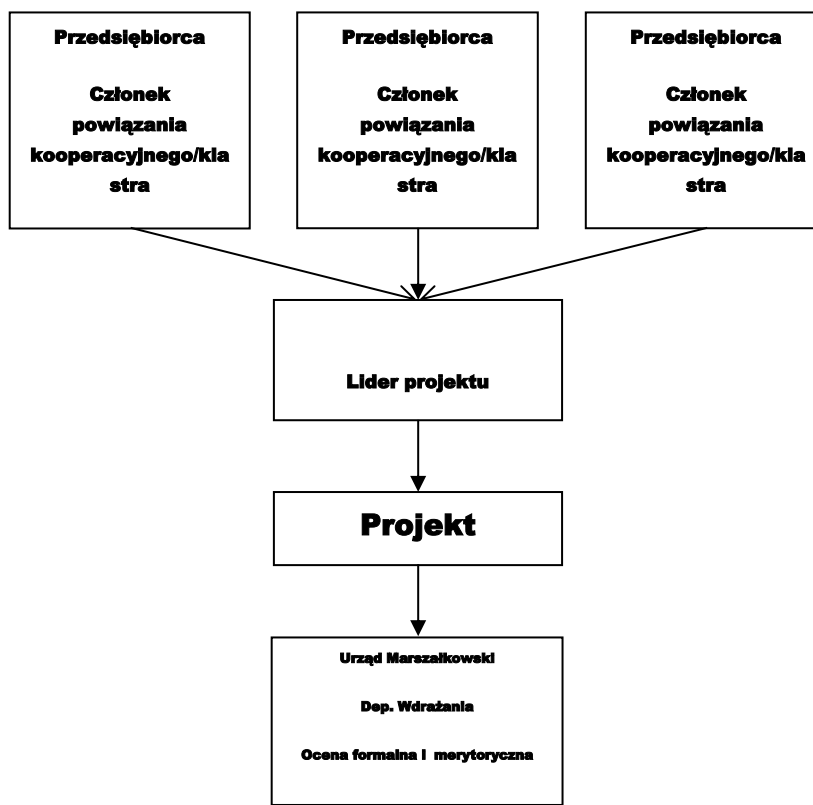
Przedsiębiorca

Członek powiązania kooperacyjnego/klastra

Przedsiębiorca

Członek powiązania kooperacyjnego/klastra

Przedsiębiorca

Członek powiązania kooperacyjnego/klastra

Lider projektu

Projekt

Urząd Marszałkowski

Dep. Wdrażania

Ocena formalna i merytoryczna